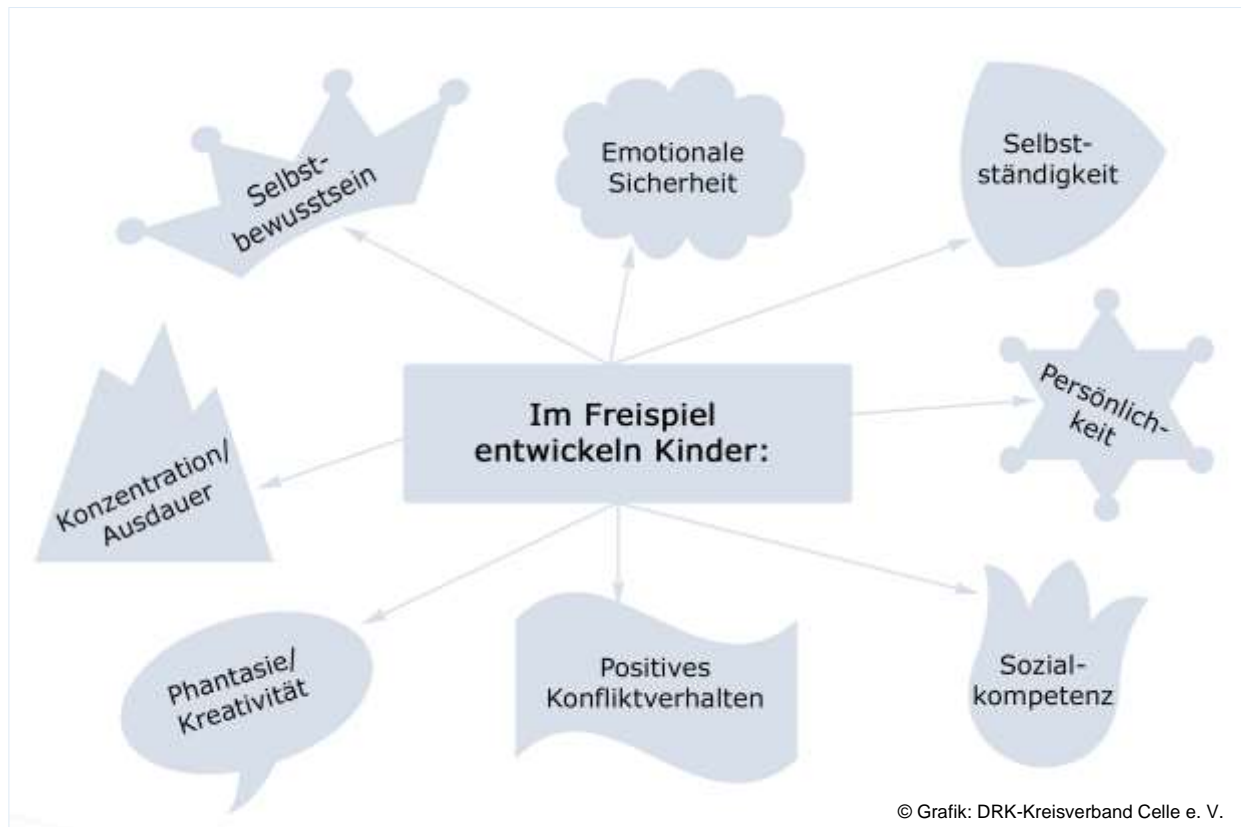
Selbst-
bewusstsein

Emotionale
Sicherheit

Selbst-
ständigkeit

Im Freispiel
entwickeln Kinder:

Konzentration/
Ausdauer

Persönlich-
keit

Phantasie/
Kreativität

Positives
Konfliktverhalten

Sozial-
kompetenz

© Grafik: DRK-Kreisverband Celle e. V.